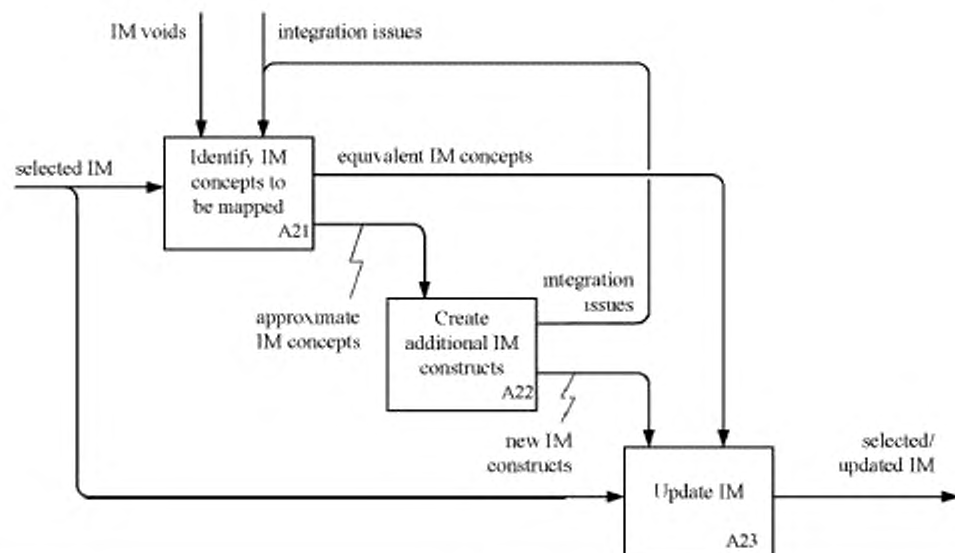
IM voids

integration issues

selected IM

Identify IM concepts to be mapped

A21

equivalent IM concepts

approximate IM concepts

Create additional IM constructs

A22

integration issues

new IM constructs

Update IM

A23

selected/ updated IM